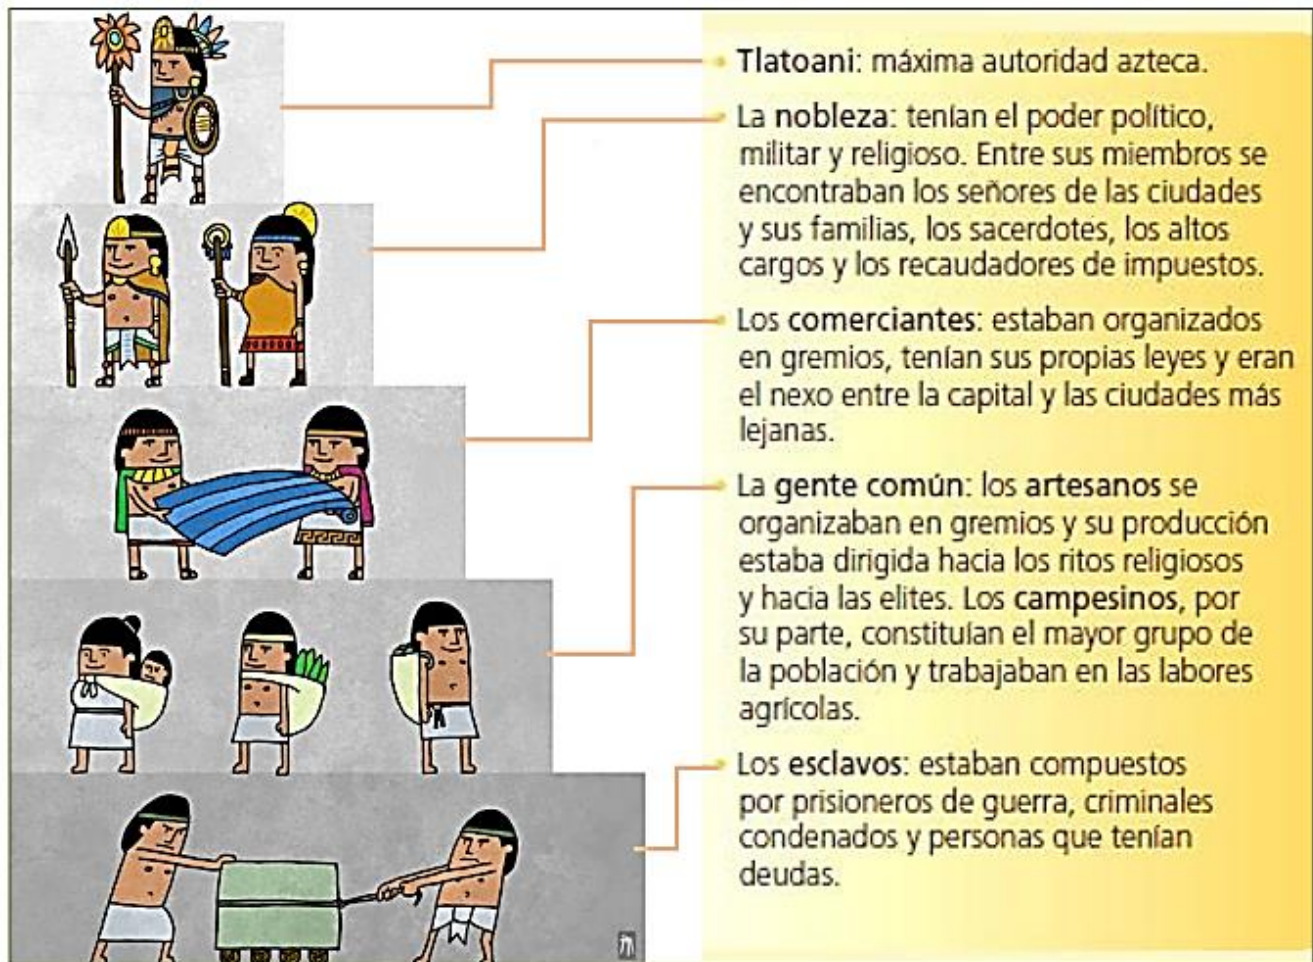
Tlatoani: máxima autoridad azteca.

La nobleza: tenían el poder político, militar y religioso. Entre sus miembros se encontraban los señores de las ciudades y sus familias, los sacerdotes, los altos cargos y los recaudadores de impuestos.

Los comerciantes: estaban organizados en gremios, tenían sus propias leyes y eran el nexo entre la capital y las ciudades más lejanas.

La gente común: los artesanos se organizaban en gremios y su producción estaba dirigida hacia los ritos religiosos y hacia las elites. Los campesinos, por su parte, constituían el mayor grupo de la población y trabajaban en las labores agrícolas.

Los esclavos: estaban compuestos por prisioneros de guerra, criminales condenados y personas que tenían deudas.